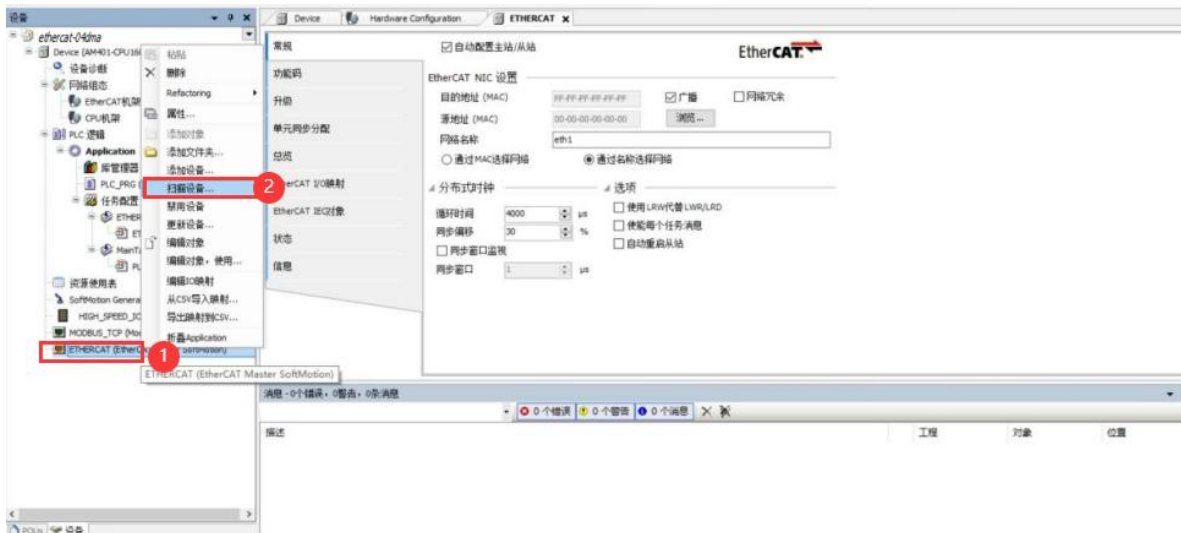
设备
ethercat-04dma
Device (AM401-CPU16
设备诊断
网络组态
EtherCAT机架
CPU机架
PLC 逻辑
Application
库管理器
PLC_PRG (
任务配置
ETHER
ET
MainT
PL
资源使用表
SoftMotion Genera
HIGH_SPEED_IO
MODBUS_TCP (Mo
ETHERCAT (EtherC
粘贴
删除
Refactoring
属性...
添加对象
添加文件夹...
添加设备...
扫描设备...
禁用设备
更新设备...
编辑对象
编辑对象，使用...
编辑IO映射
从CSV导入映射...
导出映射到CSV...
折叠Application
SoftMotion)
1
2
ETHERCAT (EtherCAT Master SoftMotion)
POUs 设备

Device
Hardware Configuration
ETHERCAT
常规
功能码
升级
单元同步分配
总览
EtherCAT I/O映射
EtherCAT IEC对象
状态
信息
自动配置主站/从站
EtherCAT
EtherCAT NIC 设置
目的地址 (MAC)
FF-FF-FF-FF-FF-FF
广播
冗余
源地址 (MAC)
00-00-00-00-00-00
浏览...
网络名称
eth1
通过MAC选择网络
通过名称选择网络
分布式时钟
循环时间
4000
µs
同步偏移
30
%
同步窗口监视
同步窗口
1
µs
选项
使用 LRW代替 LWR/LRD
使能每个任务消息
自动重启从站
消息 - 0个错误，0警告，0条消息
0 个错误
0 个警告
0 个消息
描述
工程
对象
位置